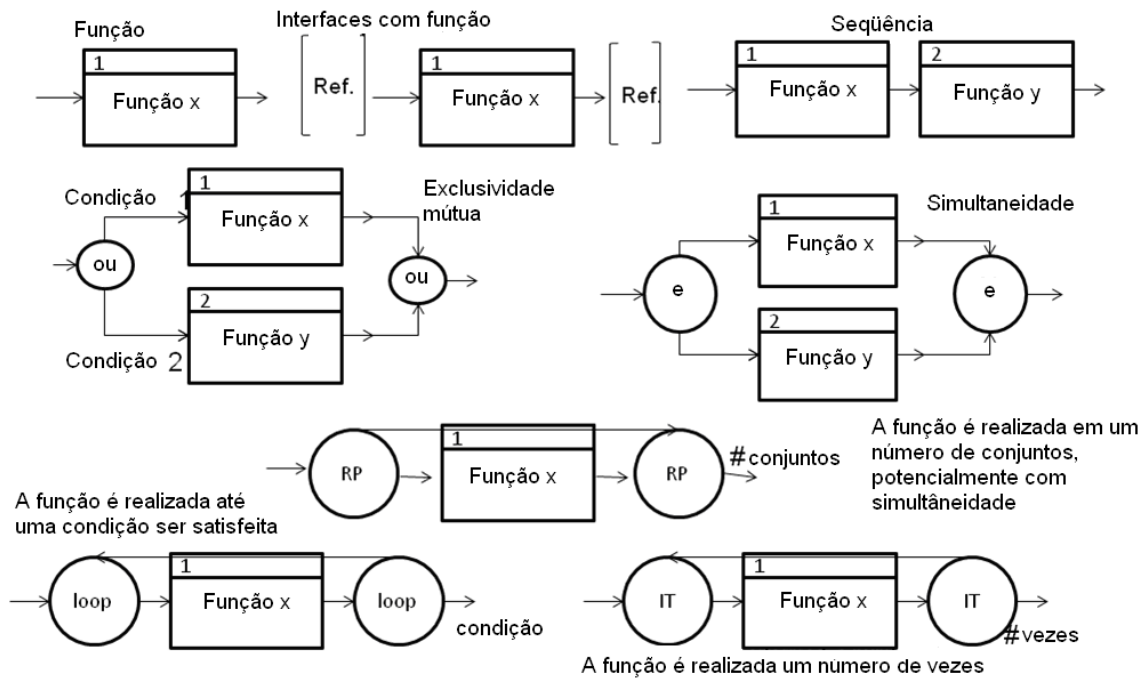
Função

1
Função x

Interfaces com função

Ref.

1
Função x

Ref.

Seqüência

1
Função x

2
Função y

Condição 1

1
Função x

Exclusividade mútua

ou

ou

2
Função y

Condição 2

Simultaneidade

e

1
Função x

e

2
Função y

RP

1
Função x

RP

#conjuntos

A função é realizada em um número de conjuntos, potencialmente com simultâneidade

A função é realizada até uma condição ser satisfeita

loop

1
Função x

loop

condição

IT

1
Função x

IT

#vezes

A função é realizada um numero de vezes